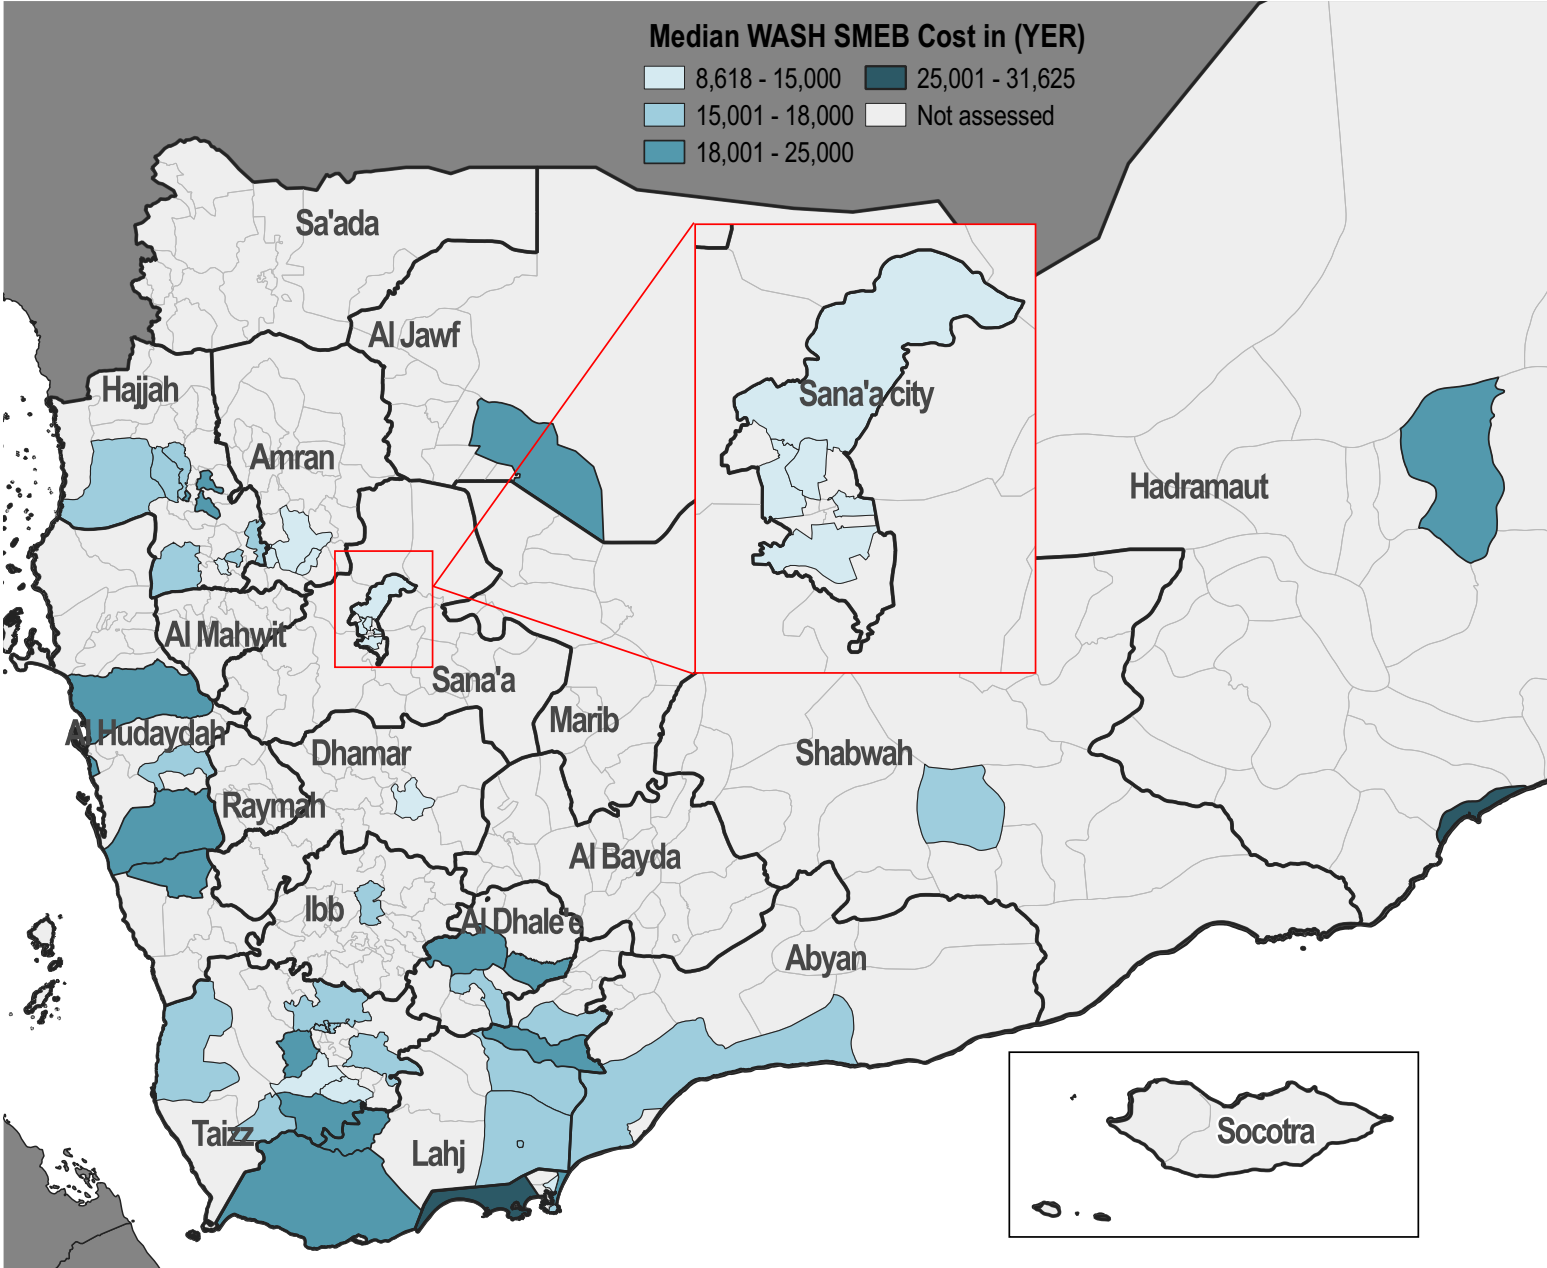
Median WASH SMEB Cost in (YER)
8,618 - 15,000
25,001 - 31,625
15,001 - 18,000
Not assessed
18,001 - 25,000

Sa'ada
Al Jawf
Hajjah
Amran
Sana'a city
Hadramaut
Al Mahwit
Sana'a
Marib
Al Hudaydah
Dhamar
Shabwah
Raymah
Al Bayda
Ibb
Al Dhale'e
Abyan
Taizz
Lahj
Socotra